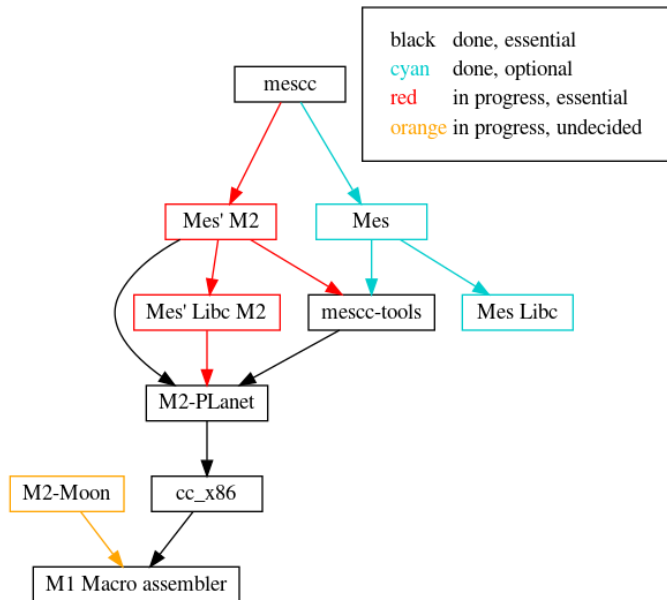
| | |
|---|---|
| black | done, essential |
| cyan | done, optional |
| red | in progress, essential |
| orange | in progress, undecided |

mescc

Mes' M2

Mes

Mes' Libc M2

mescc-tools

Mes Libc

M2-PLanet

M2-Moon

cc_x86

M1 Macro assembler